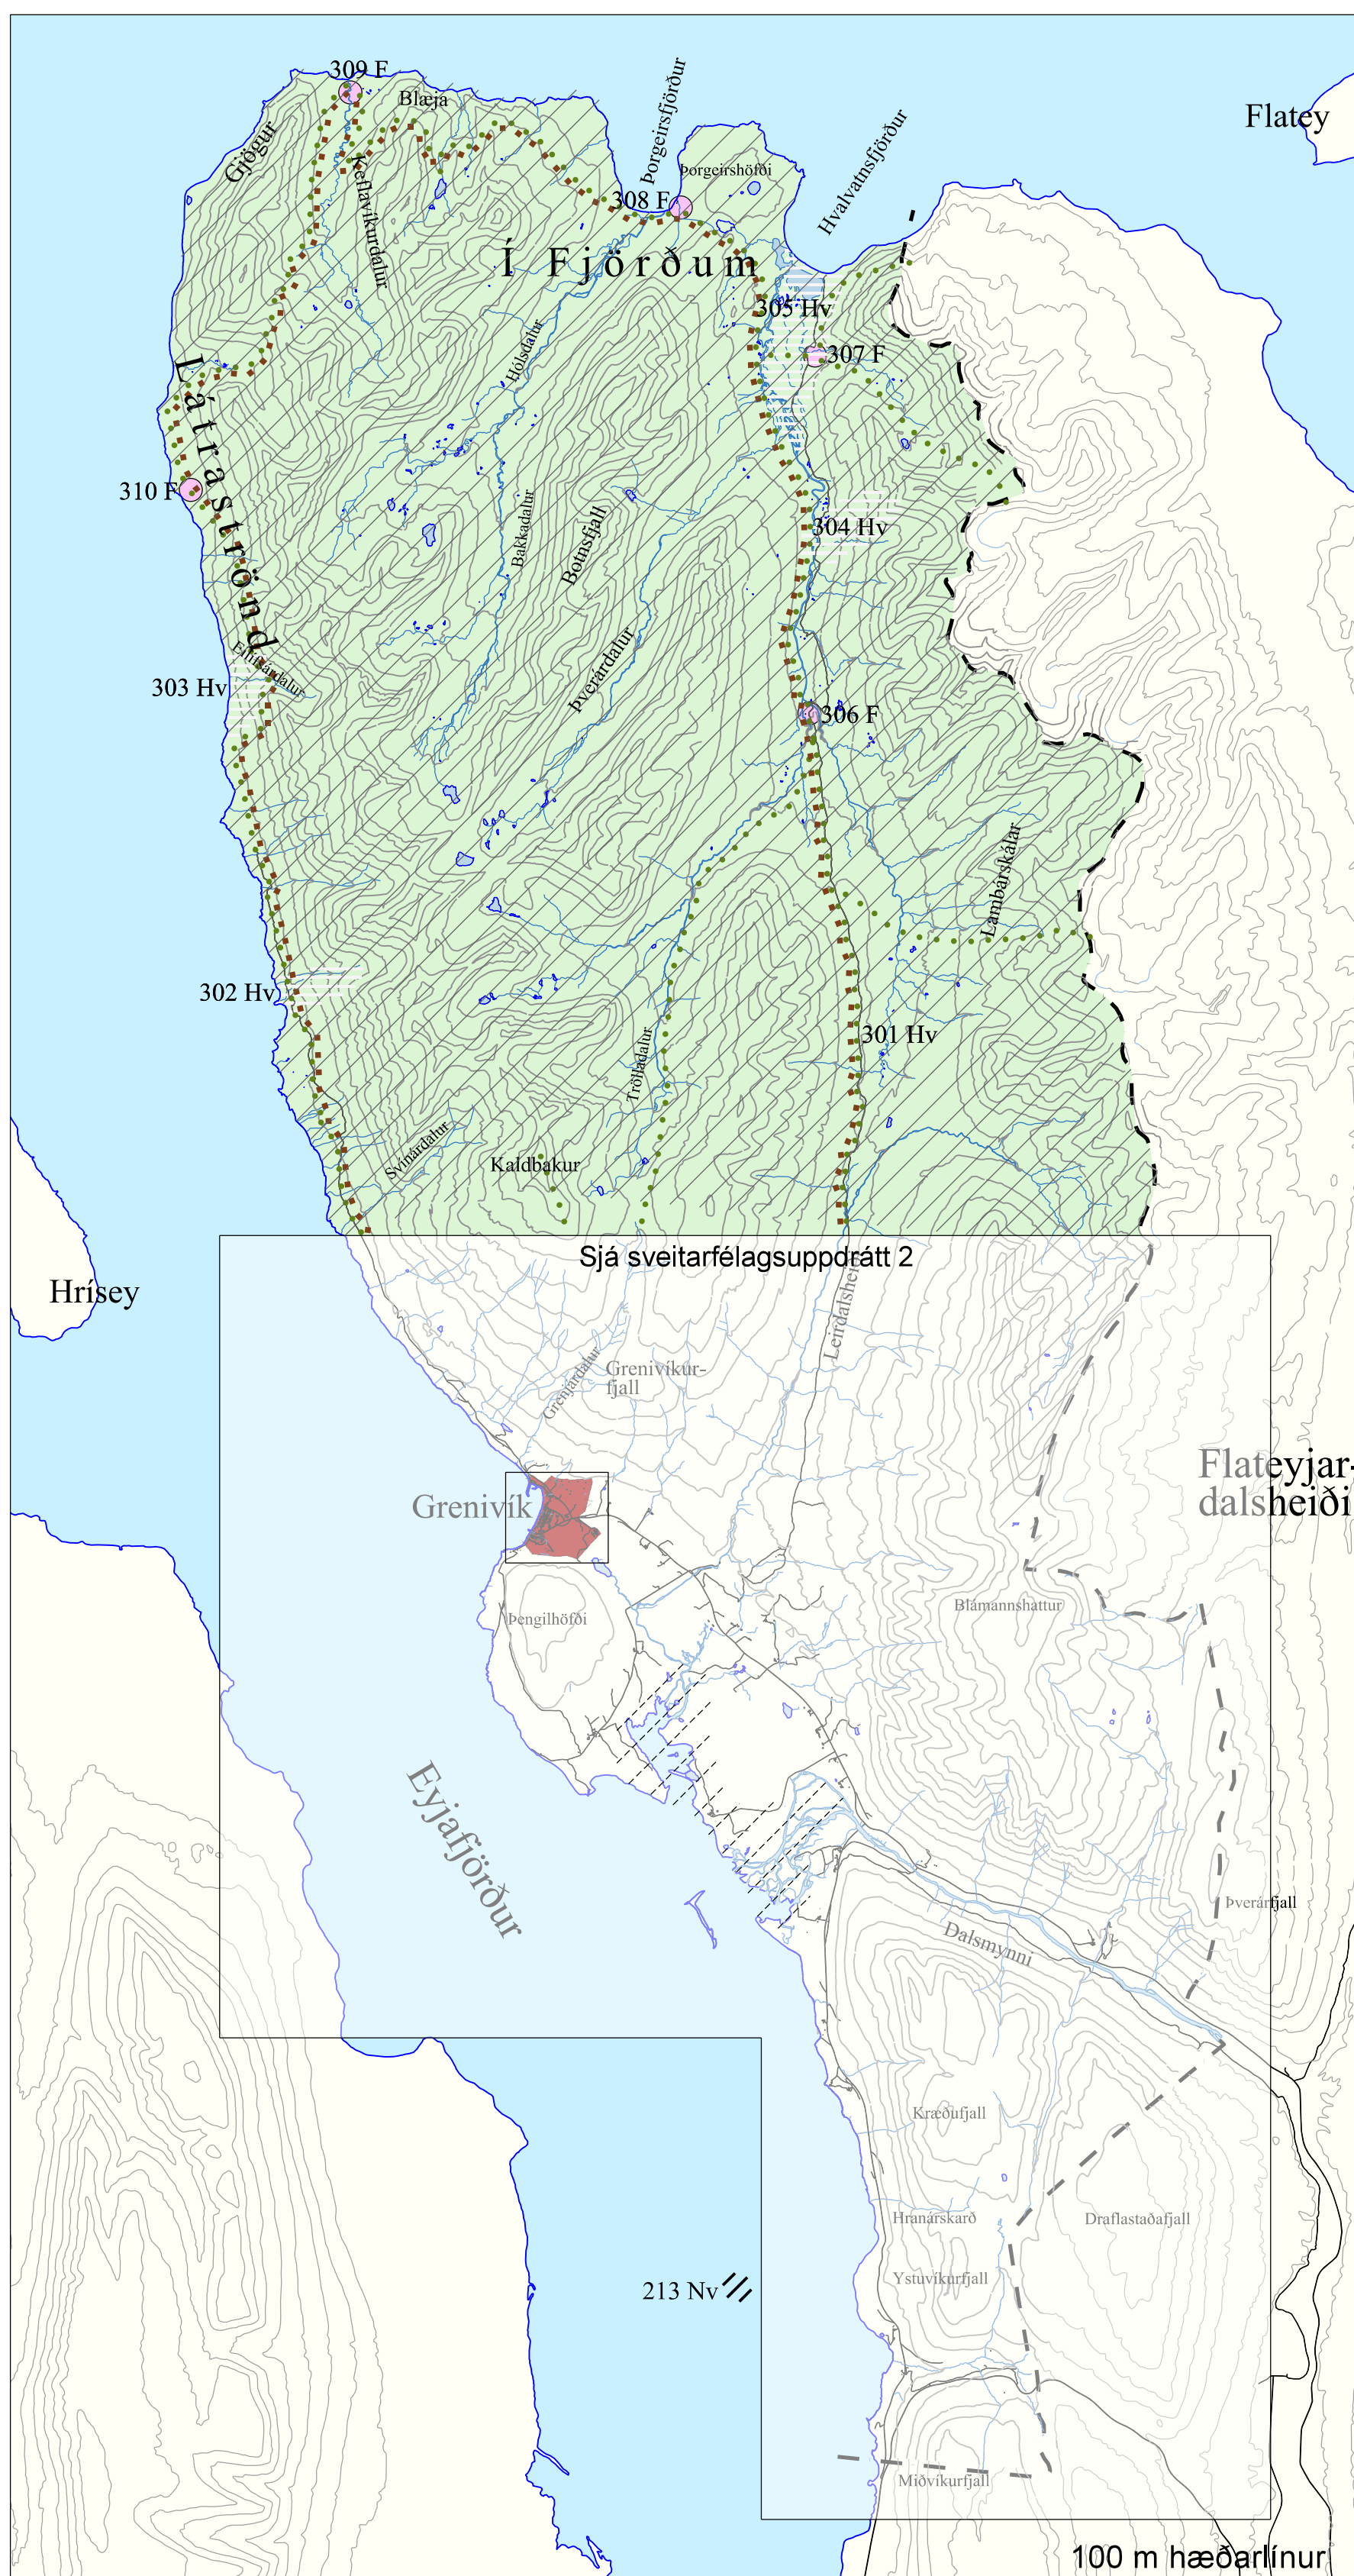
309 F
Blæja
Gjögur
Keflavíkurdalur
Þorgeirsfjörður
Þorgeirshöfði
308 F
Hvalvatnsfjörður
Flatey
Í Fjörðum
305 Hv
307 F
Hólsdalur
Látraströnd
310 F
Bakkadalur
Botnsfjall
304 Hv
Þverárdalur
Eyvindardalur
303 Hv
306 F
Lambárskálar
302 Hv
301 Hv
Trölladalur
Svínárdalur
Kaldbakur
Sjá sveitarfélagsuppdrátt 2
Hrísey
Leirdalsheiði
Grenjárdalur
Grenivíkurfjall
Flateyjardalsheiði
Grenivík
Þengilhöfði
Blámannshattur
Eyjafjörður
Þverárfjall
Dalsmynni
Kræðufjall
Hranárskarð
Draflastaðafjall
Ystuvíkurfjall
213 Nv
Miðvíkurfjall
100 m hæðarlínur